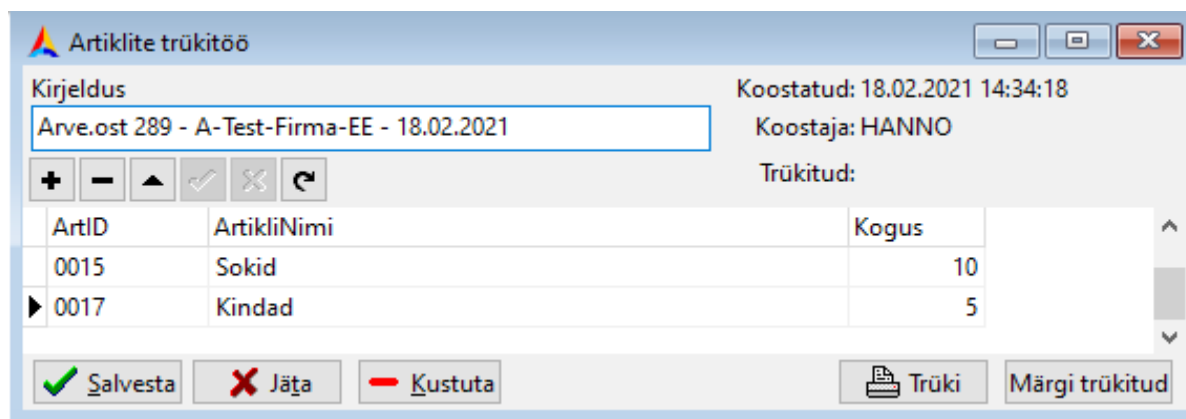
Artiklite trükitöö

Kirjeldus
Arve.ost 289 - A-Test-Firma-EE - 18.02.2021

Koostatud: 18.02.2021 14:34:18
Koostaja: HANNO
Trükitud:

| ArtID | ArtikliNimi | Kogus |
|---|---|---|
| 0015 | Sokid | 10 |
| 0017 | Kindad | 5 |

Salvesta
Jäta
Kustuta
Trüki
Märgi trükitud